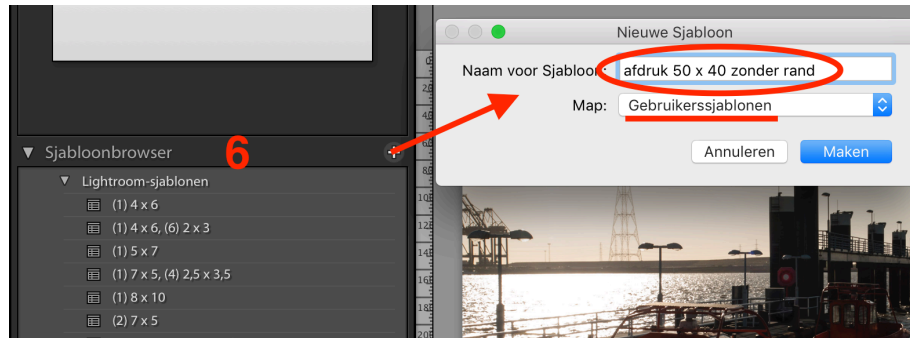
Nieuwe Sjabloon

Naam voor Sjabloon: afdruk 50 x 40 zonder rand

Map: Gebruikerssjablonen

Annuleren Maken

Sjabloonbrowser

6

+

Lightroom-sjablonen

(1) 4 x 6

(1) 4 x 6, (6) 2 x 3

(1) 5 x 7

(1) 7 x 5, (4) 2,5 x 3,5

(1) 8 x 10

(2) 7 x 5